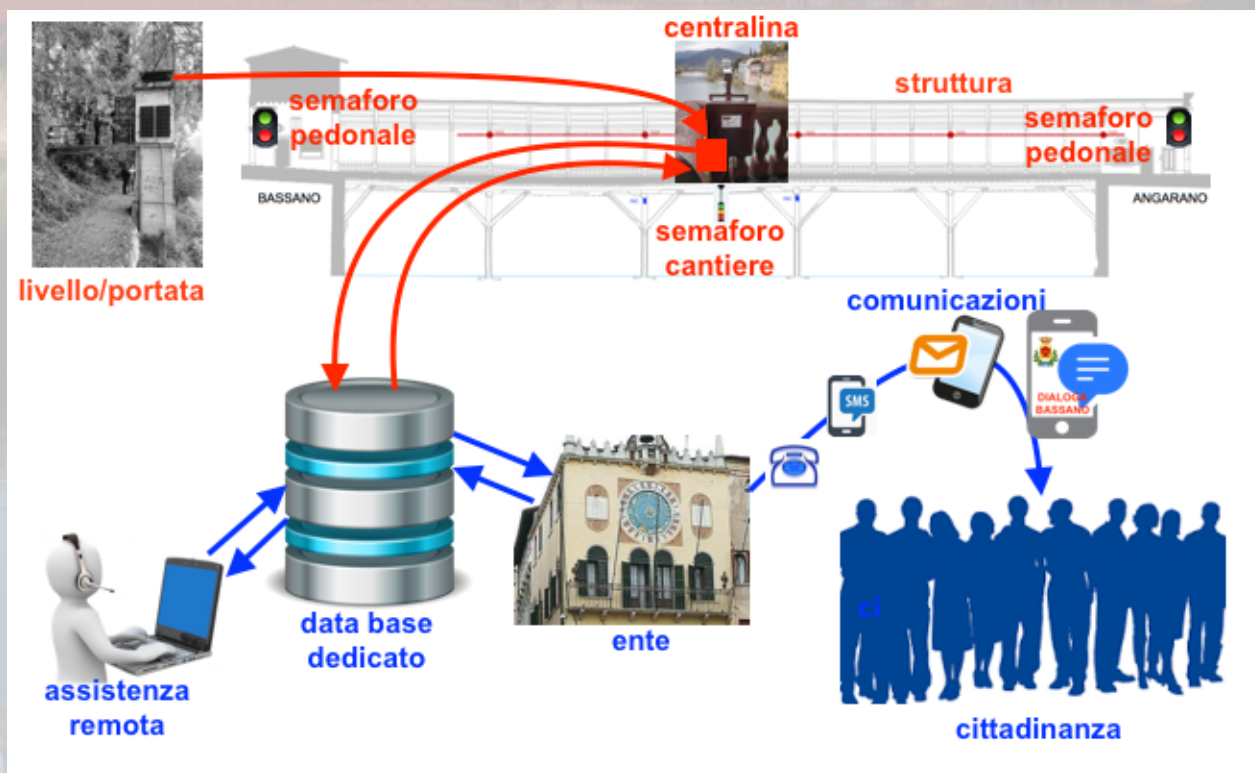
centralina

struttura

semaforo pedonale

semaforo pedonale

BASSANO

ANGARANO

semaforo cantiere

livello/portata

comunicazioni

SMS

DIALOGA BASSANO

data base dedicato

ente

assistenza remota

ci

cittadinanza